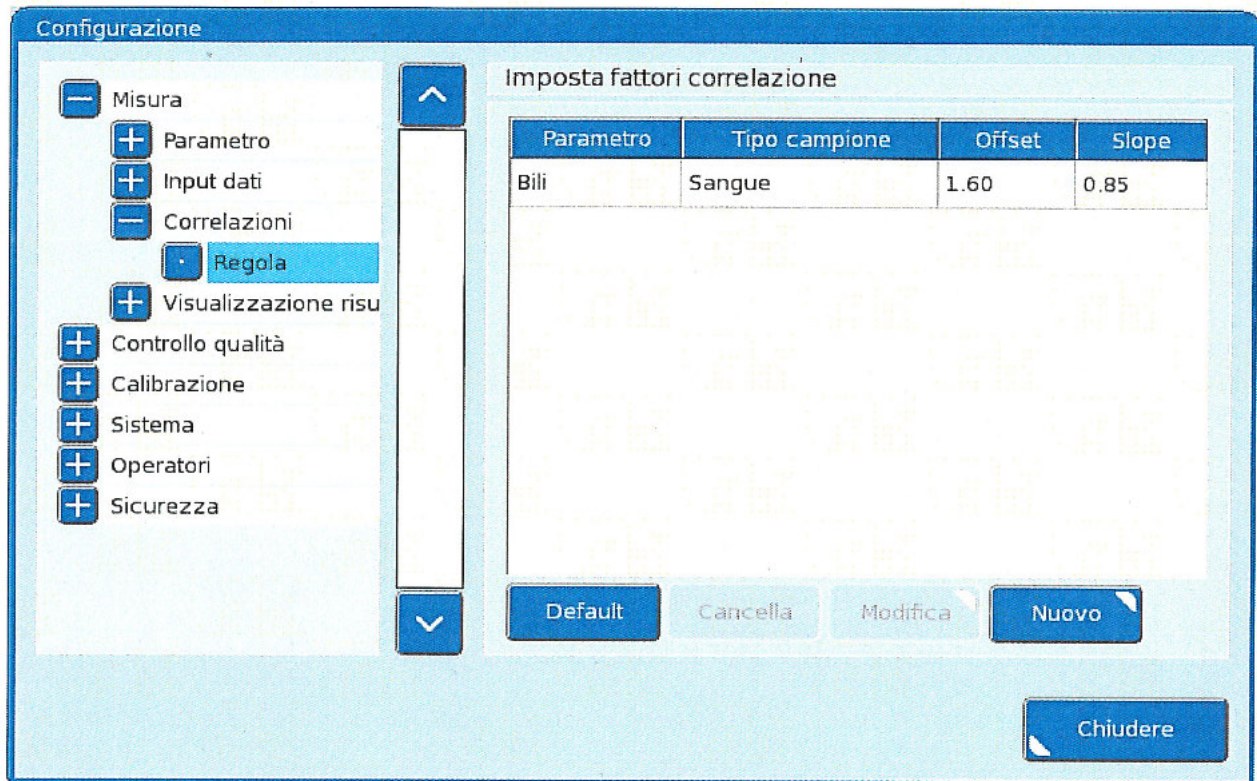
Configurazione

Misura
Parametro
Input dati
Correlazioni
Regola
Visualizzazione risu
Controllo qualità
Calibrazione
Sistema
Operatori
Sicurezza

Imposta fattori correlazione

| Parametro | Tipo campione | Offset | Slope |
|---|---|---|---|
| Bili | Sangue | 1.60 | 0.85 |

Default
Cancella
Modifica
Nuovo

Chiudere